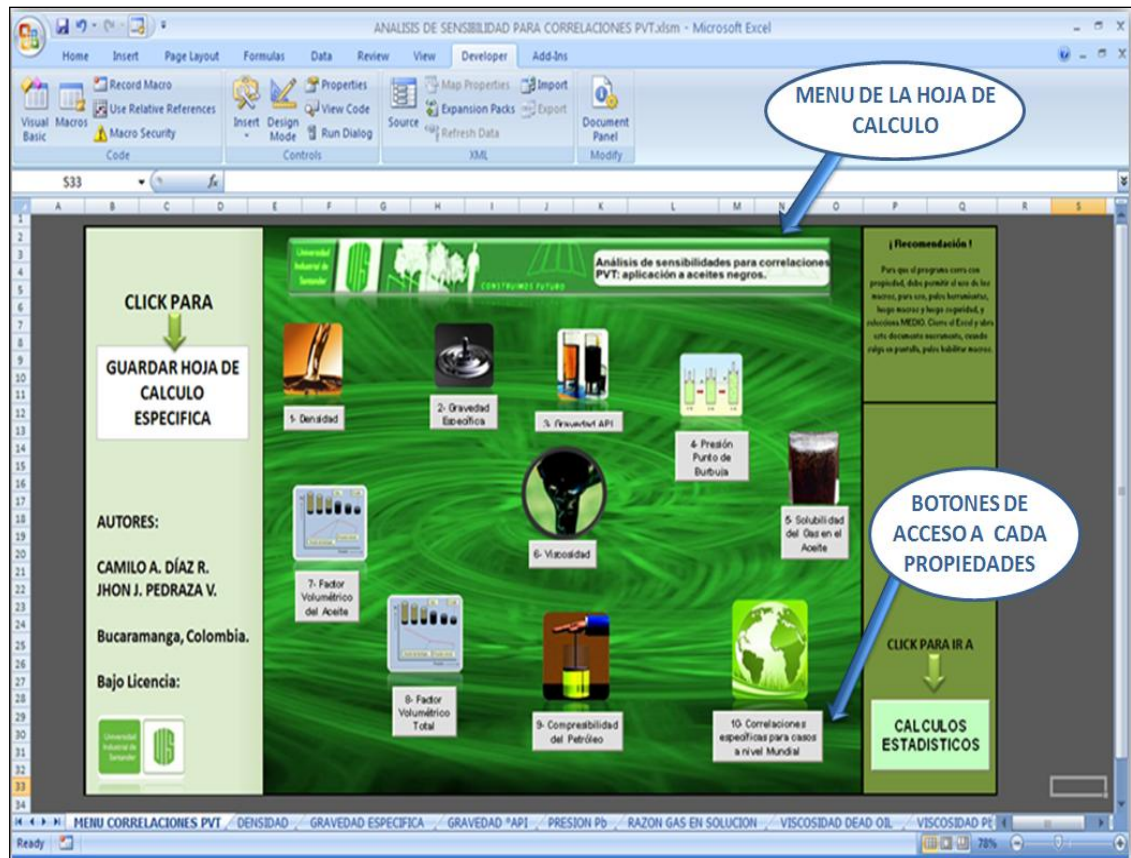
ANALISIS DE SENSIBILIDAD PARA CORRELACIONES PVT.xlsm - Microsoft Excel

Home Insert Page Layout Formulas Data Review View Developer Add-Ins

Visual Basic Macros Record Macro Use Relative References Macro Security Code

Insert Design Mode Properties View Code Run Dialog Controls

Source Map Properties Expansion Packs Refresh Data Import Export XML

Document Panel Modify

S33 $f_x$

MENU DE LA HOJA DE CALCULO

CLICK PARA

GUARDAR HOJA DE CALCULO ESPECIFICA

AUTORES:

CAMILO A. DÍAZ R.
JHON J. PEDRAZA V.

Bucaramanga, Colombia.

Bajo Licencia:

Universidad Industrial de Santander

CONSTRUIMOS FUTURO

Análisis de sensibilidades para correlaciones PVT: aplicación a aceites negros.

1- Densidad

2- Gravedad Especifica

3- Gravedad API

4- Presión Punto de Burbuja

5- Solubilidad del Gas en el Aceite

6- Viscosidad

7- Factor Volumétrico del Aceite

8- Factor Volumétrico Total

9- Compresibilidad del Petróleo

10- Correlaciones especificas para casos a nivel Mundial

¡ Recomendación !

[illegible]

BOTONES DE ACCESO A CADA PROPIEDADES

CLICK PARA IR A

CALCULOS ESTADISTICOS

MENU CORRELACIONES PVT DENSIDAD GRAVEDAD ESPECIFICA GRAVEDAD °API PRESION Pb RAZON GAS EN SOLUCION VISCOSIDAD DEAD OIL VISCOSIDAD P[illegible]

Ready 78%